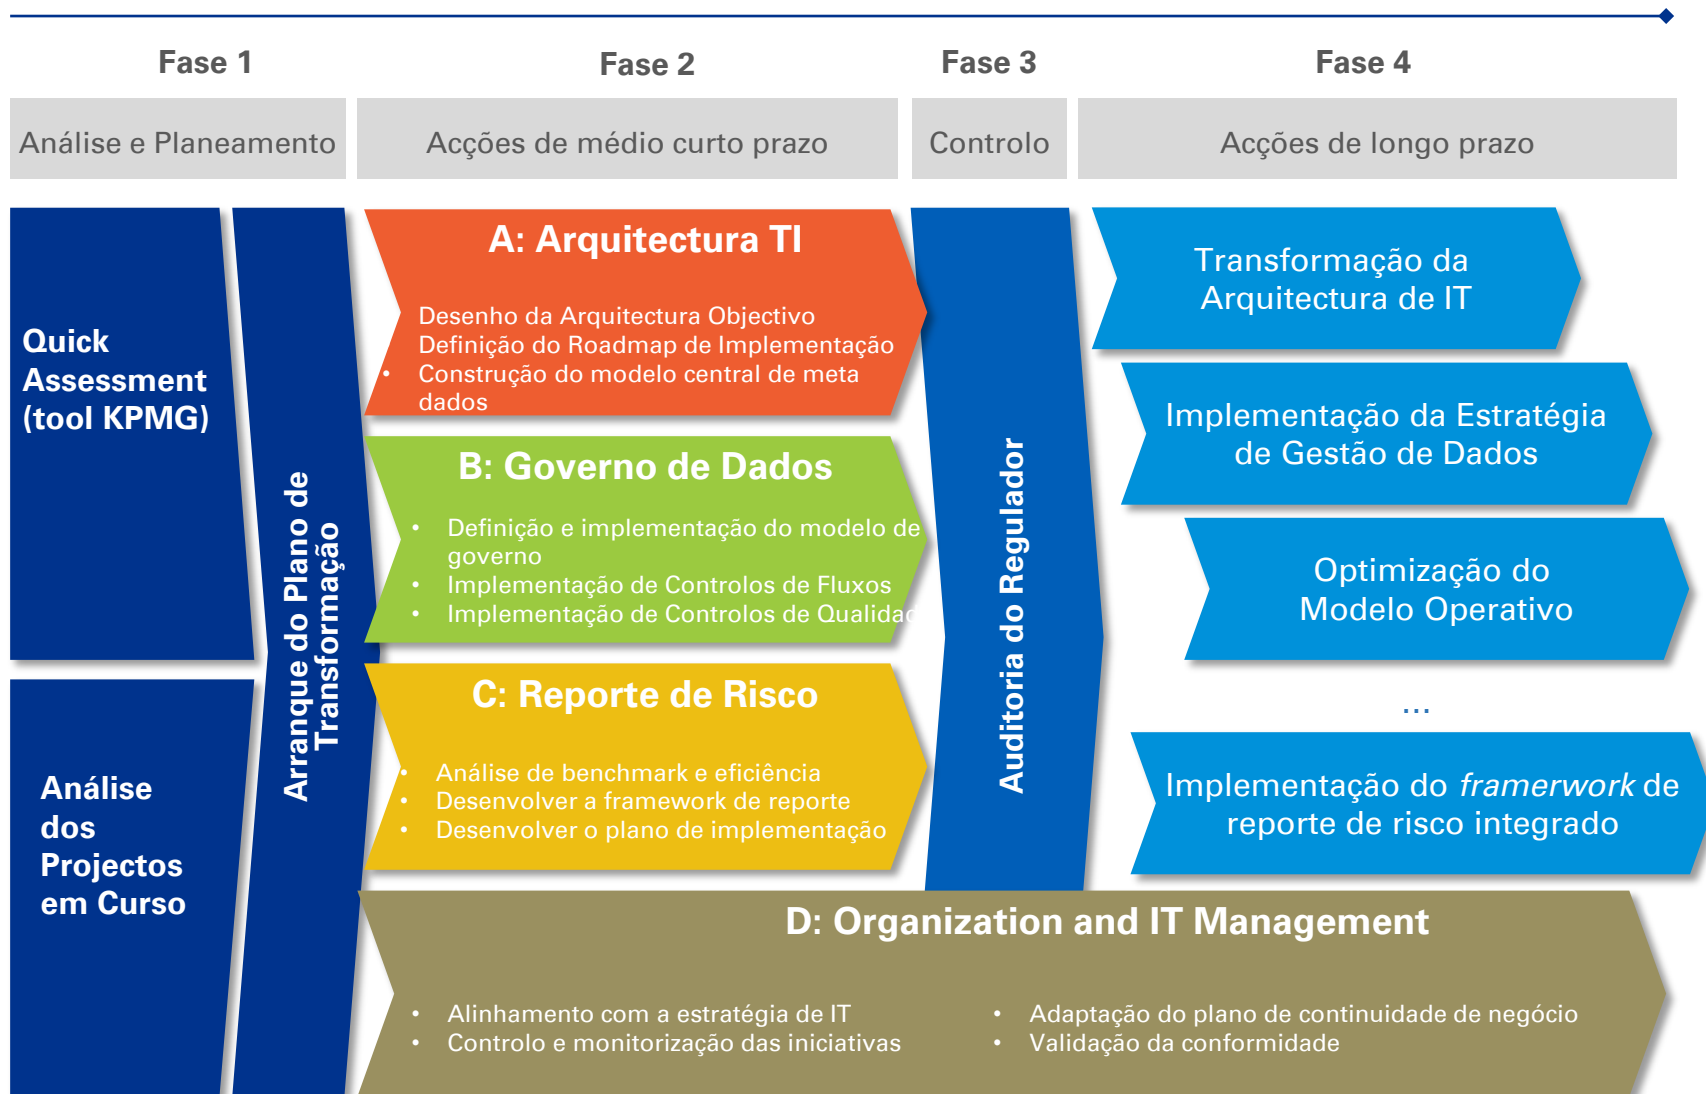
Fase 1

Fase 2

Fase 3

Fase 4

Análise e Planeamento

Acções de médio curto prazo

Controlo

Acções de longo prazo

Quick Assessment (tool KPMG)

Análise dos Projectos em Curso

Arranque do Plano de Transformação

A: Arquitectura TI

Desenho da Arquitectura Objectivo
Definição do Roadmap de Implementação
• Construção do modelo central de meta dados

B: Governo de Dados

• Definição e implementação do modelo de governo
• Implementação de Controlos de Fluxos
• Implementação de Controlos de Qualidad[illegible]

C: Reporte de Risco

• Análise de benchmark e eficiência
• Desenvolver a framework de reporte
• Desenvolver o plano de implementação

Auditoria do Regulador

Transformação da Arquitectura de IT

Implementação da Estratégia de Gestão de Dados

Optimização do Modelo Operativo

...

Implementação do *framerwork* de reporte de risco integrado

D: Organization and IT Management

• Alinhamento com a estratégia de IT
• Controlo e monitorização das iniciativas

• Adaptação do plano de continuidade de negócio
• Validação da conformidade